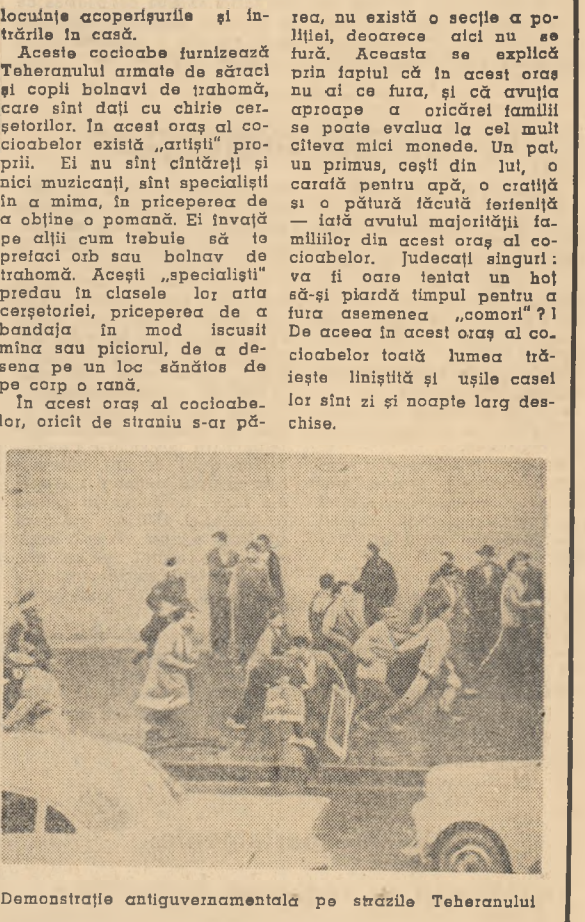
locuințe acoperișurile și intrările în casă.

Aceste cocioabe furnizează Teheranului armate de săraci și copii bolnavi de trahomă, care sînt dați cu chirie cerșetorilor. În acest oraș al cocioabelor există „artiști" proprii. Ei nu sînt cîntăreți și nici muzicanți, sînt specialiști în a mima, în priceperea de a obține o pomană. Ei învață pe alții cum trebuie să te prefaci orb sau bolnav de trahomă. Acești „specialiști" predau în clasele lor arta cerșetoriei, priceperea de a bandaja în mod iscusit mîna sau piciorul, de a desena pe un loc sănătos de pe corp o rană.

În acest oraș al cocioabelor, oricît de straniu s-ar părea, nu există o secție a poliției, deoarece aici nu se fură. Aceasta se explică prin faptul că în acest oraș nu ai ce fura, și că avuția aproape a oricărei familii se poate evalua la cel mult cîteva mici monede. Un pat, un primus, cești din lut, o carafă pentru apă, o cratiță și o pătură făcută ferfeniță — iată avutul majorității familiilor din acest oraș al cocioabelor. Judecați singuri: va fi oare tentat un hoț să-și piardă timpul pentru a fura asemenea „comori"?! De aceea în acest oraș al cocioabelor toată lumea trăiește liniștită și ușile casei lor sînt zi și noapte larg deschise.

Demonstrație antiguvernamentală pe străzile Teheranului